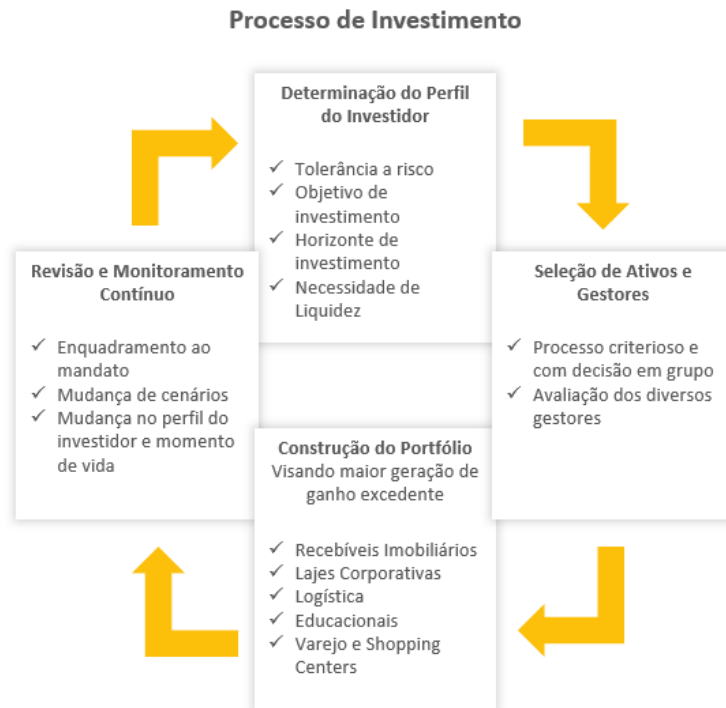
Processo de Investimento

Determinação do Perfil do Investidor

✓ Tolerância a risco
✓ Objetivo de investimento
✓ Horizonte de investimento
✓ Necessidade de Liquidez

Seleção de Ativos e Gestores

✓ Processo criterioso e com decisão em grupo
✓ Avaliação dos diversos gestores

Construção do Portfólio
Visando maior geração de ganho excedente

✓ Recebíveis Imobiliários
✓ Lajes Corporativas
✓ Logística
✓ Educacionais
✓ Varejo e Shopping Centers

Revisão e Monitoramento Contínuo

✓ Enquadramento ao mandato
✓ Mudança de cenários
✓ Mudança no perfil do investidor e momento de vida